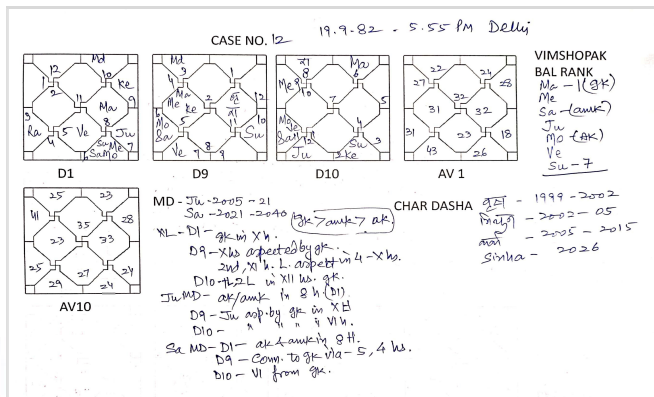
CASE NO. 12 19.9.82 - 5.55 PM Delhi

D1: 12, Md, Ke, 9, 11, Ma, 8, Ra, 5, Ve, Ju, 4, Sa, Mo, 7, Su

D9: Md, Ma, Me, Ke, 2, 12, Ra, Sa, Ve, 8, Su

D10: Ma, Me, 7, 6, 10, Mo, Sa, Ju, Ke, 4, Su

AV 1: 27, 22, 24, 28, 31, 32, 31, 23, 18, 43, 26

AV10: 23, 31, 35, 28, 23, 23, 25, 27, 24, 29, 24

VIMSHOPAK BAL RANK
Ma - 1 (GK)
Me
Sa - (amk)
Ju
Mo (AK)
Ve
Su - 7

MD - Ju - 2005 - 21
Sa - 2021 - 2040 (gk 7 amk 7 ak)

XL - D1 - gk in X h.
D9 - X h. aspected by gk.
2nd, XI h. L. aspect in 4 - X hs.
D10 - 12 L in XII hs. gk.
Ju MD - ak/amk in 8 h. (D1)
D9 - Ju asp. by gk in X H
D10 - " " " VI h.
Sa MD - D1 - ak + amk in 8 H.
D9 - Conn. to gk via - 5, 4 hs.
D10 - VI from gk.

CHAR DASHA
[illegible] - 1999 - 2002
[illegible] - 2002 - 05
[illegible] - 2005 - 2015
Simha - 2026